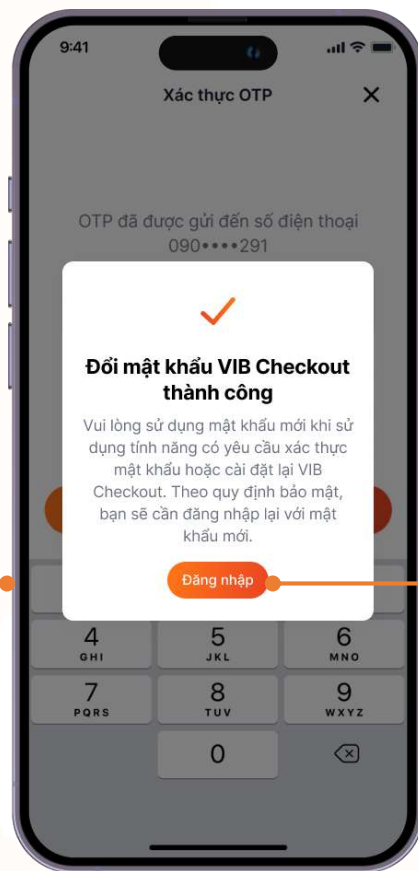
9:41

Xác thực OTP

OTP đã được gửi đến số điện thoại 090••••291

Đổi mật khẩu VIB Checkout thành công

Vui lòng sử dụng mật khẩu mới khi sử dụng tính năng có yêu cầu xác thực mật khẩu hoặc cài đặt lại VIB Checkout. Theo quy định bảo mật, bạn sẽ cần đăng nhập lại với mật khẩu mới.

Đăng nhập

4
GHI
5
JKL
6
MNO
7
PQRS
8
TUV
9
WXYZ
0